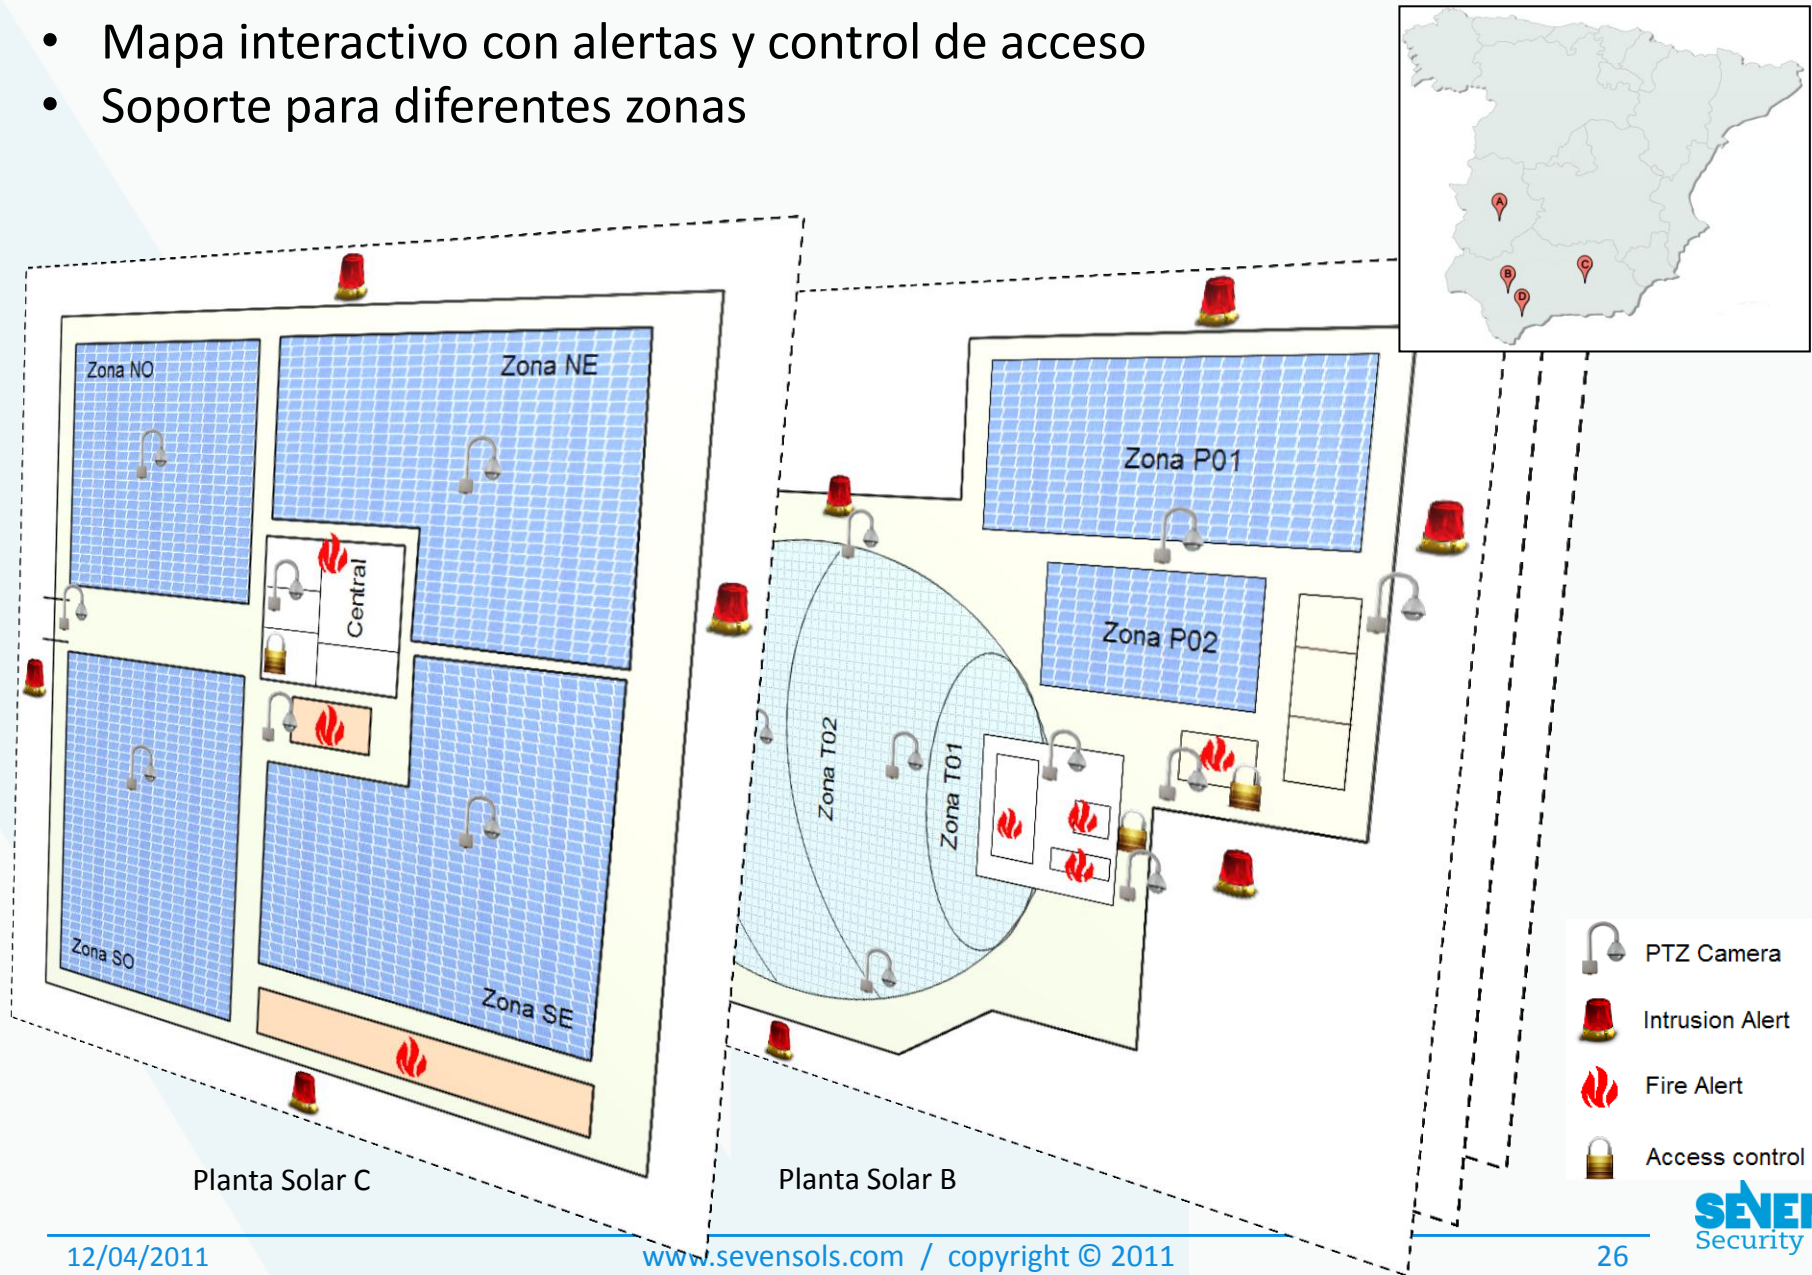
• Mapa interactivo con alertas y control de acceso
• Soporte para diferentes zonas

A
B
C
D

Zona NO
Zona NE
Central
Zona SO
Zona SE
Planta Solar C

Zona P01
Zona P02
Zona T02
Zona T01
Planta Solar B

PTZ Camera
Intrusion Alert
Fire Alert
Access control

SEVEN
Security

12/04/2011
www.sevensols.com / copyright © 2011
26